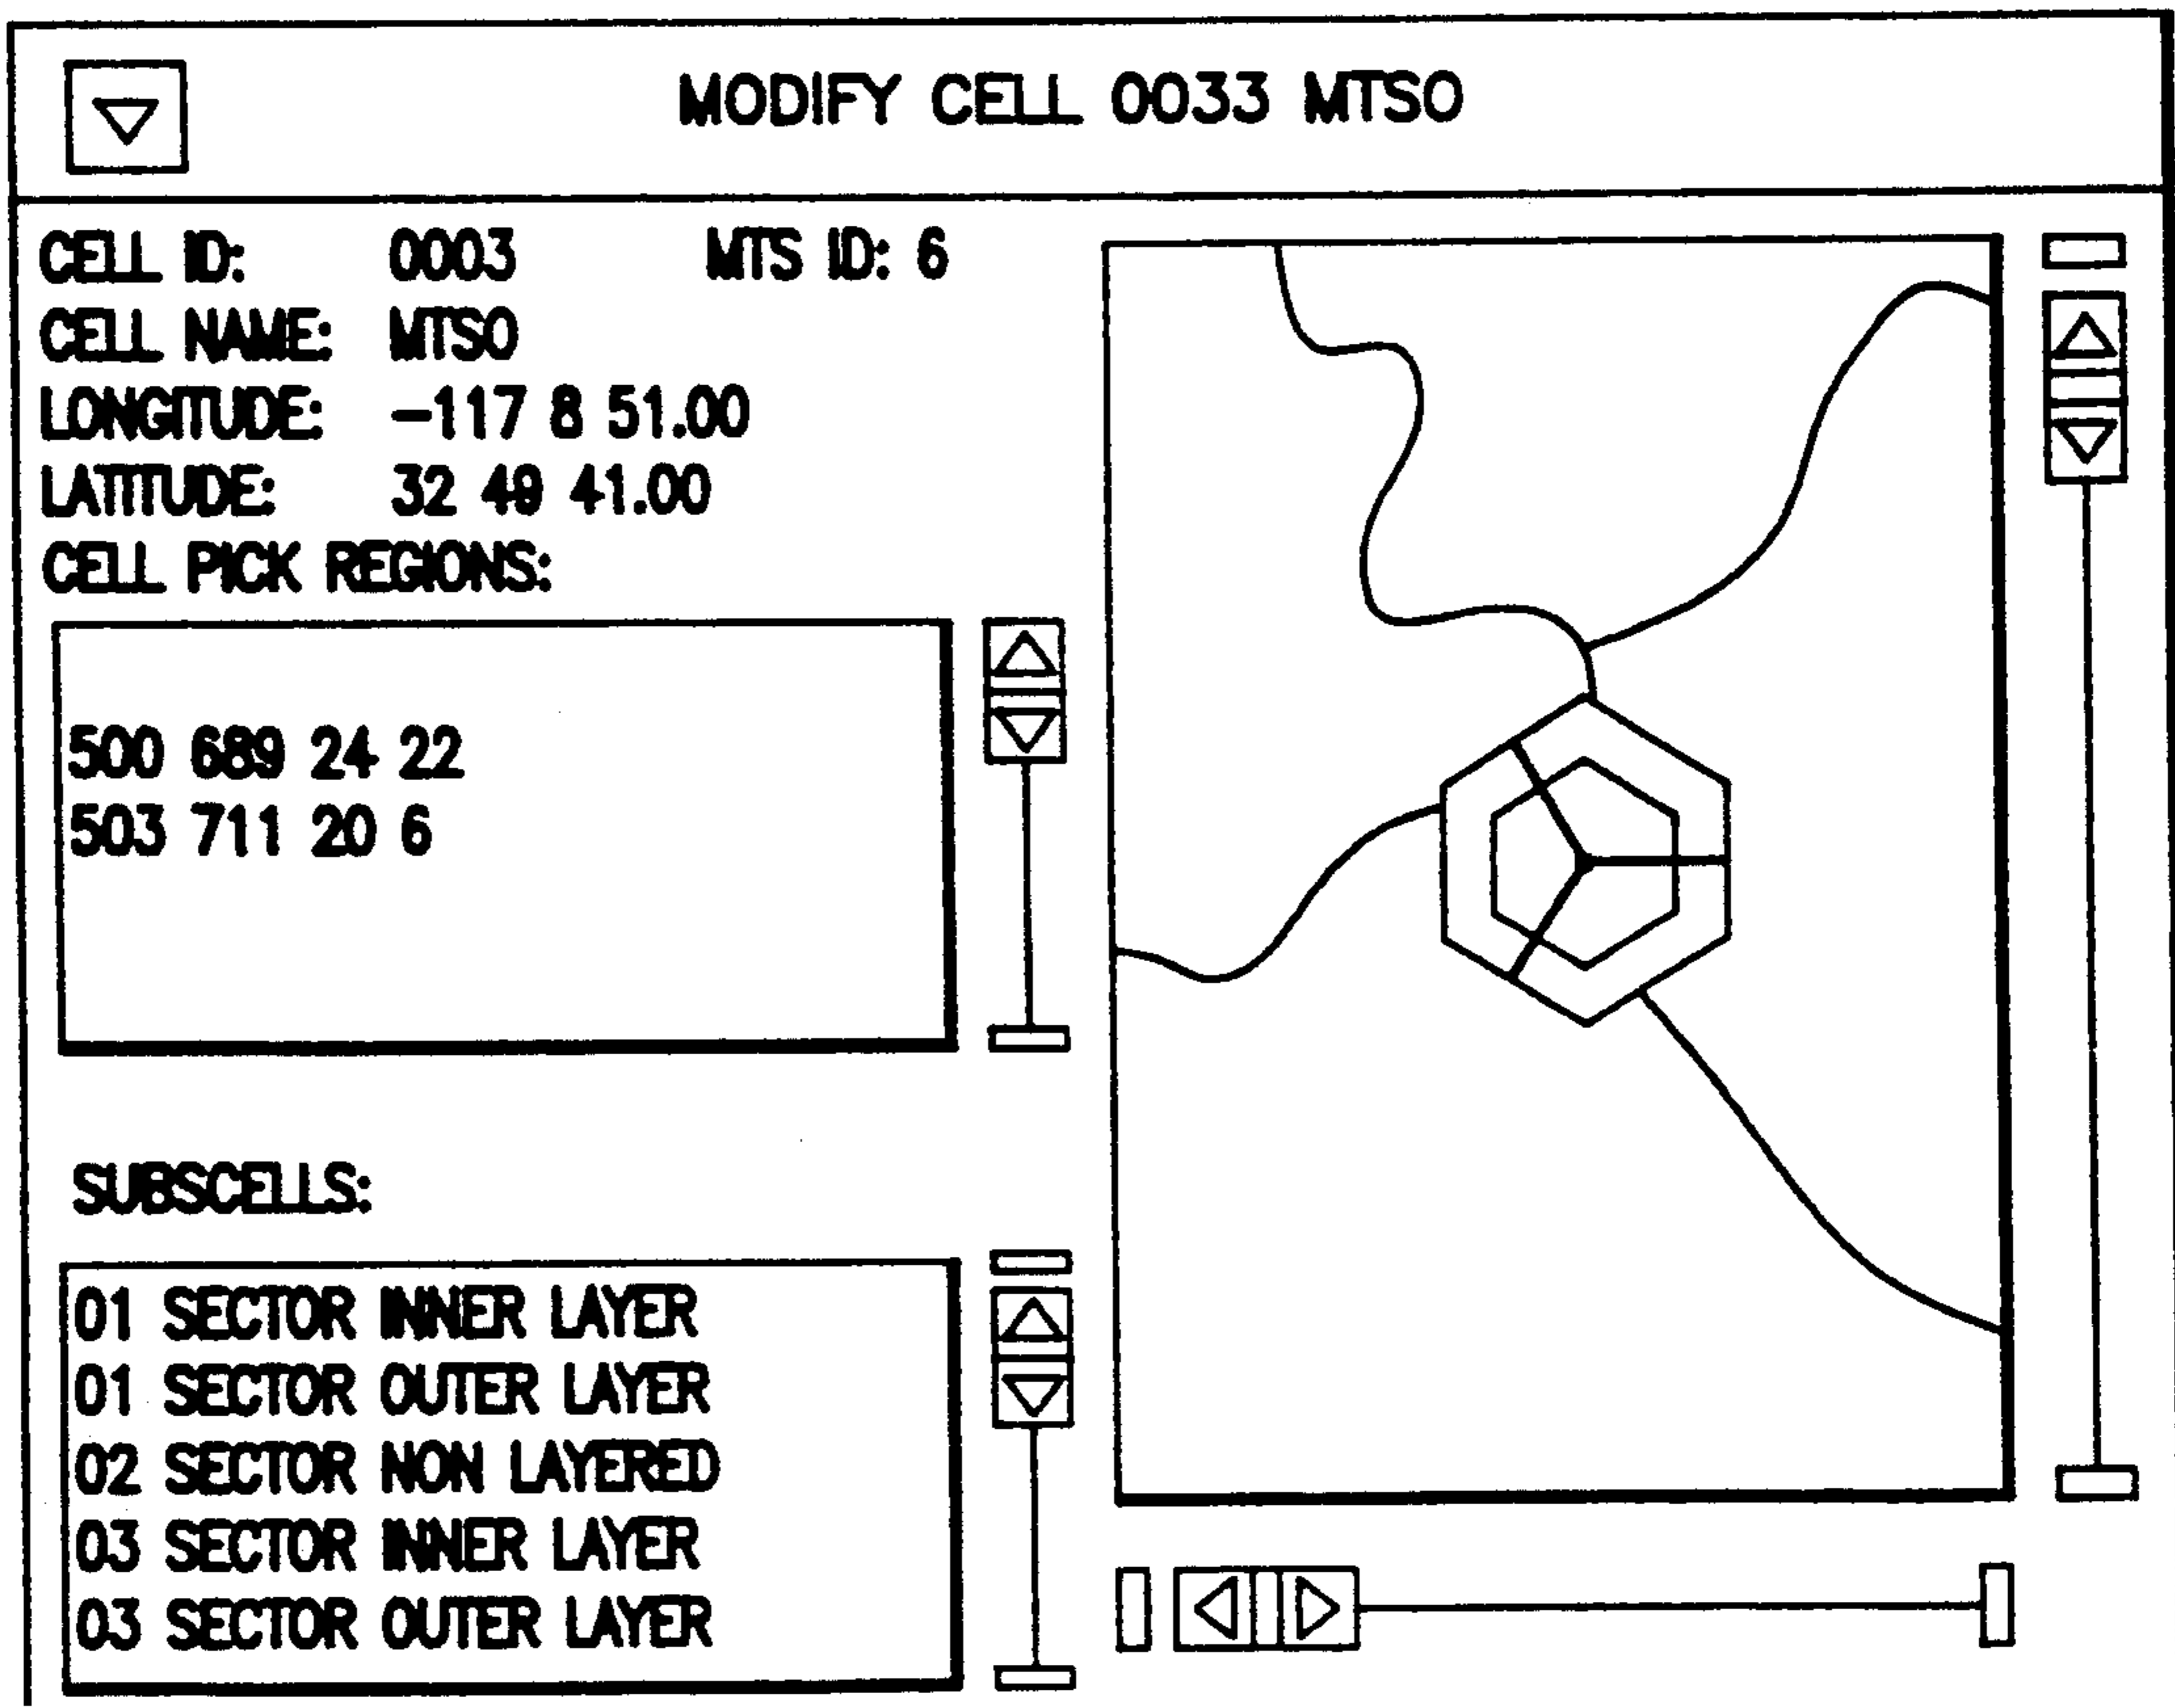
MODIFY CELL 0033 MTSO

CELL ID: 0003 MTS ID: 6
CELL NAME: MTSO
LONGITUDE: −117 8 51.00
LATITUDE: 32 49 41.00
CELL PICK REGIONS:

500 689 24 22
503 711 20 6

SUBSCELLS:

01 SECTOR INNER LAYER
01 SECTOR OUTER LAYER
02 SECTOR NON LAYERED
03 SECTOR INNER LAYER
03 SECTOR OUTER LAYER